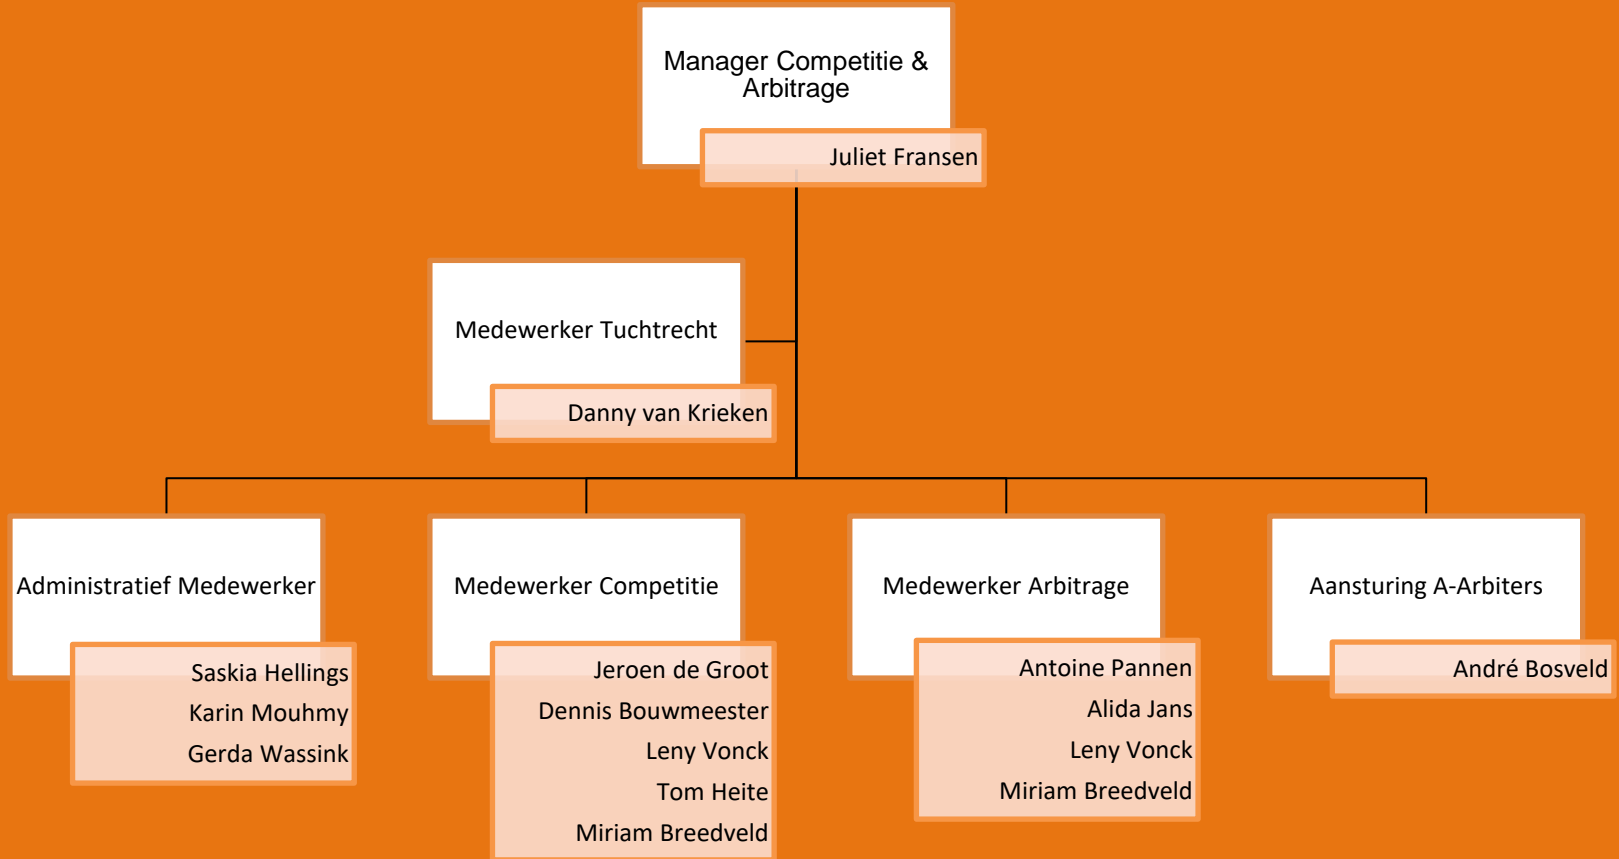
Manager Competitie & Arbitrage

Juliet Fransen

Medewerker Tuchtrecht

Danny van Krieken

Administratief Medewerker

Saskia Hellings
Karin Mouhmy
Gerda Wassink

Medewerker Competitie

Jeroen de Groot
Dennis Bouwmeester
Leny Vonck
Tom Heite
Miriam Breedveld

Medewerker Arbitrage

Antoine Pannen
Alida Jans
Leny Vonck
Miriam Breedveld

Aansturing A-Arbiters

André Bosveld